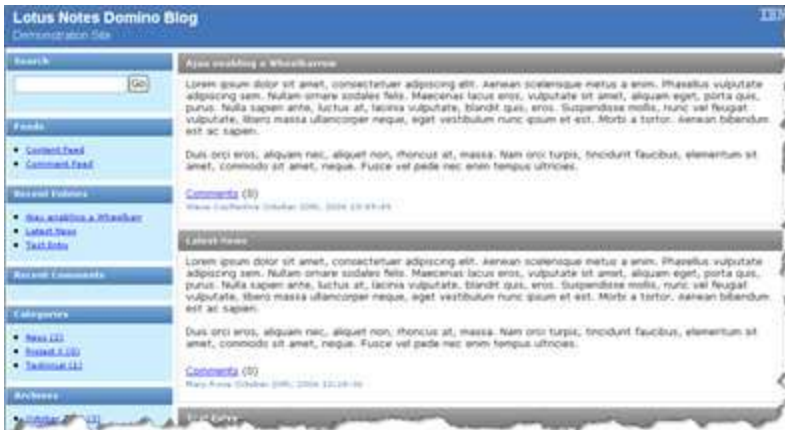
Lotus Notes Domino Blog
Demonstration Site

IBM

Search

Go

Feeds

- Content Feed
- Comment Feed

Recent Entries

- Ajax enabling a Wheelbarrow
- Latest News
- Test Entry

Recent Comments

Categories

- News (2)
- Project X (3)
- Technical (1)

Archives

- October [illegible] (3)

Ajax enabling a Wheelbarrow

Lorem ipsum dolor sit amet, consectetuer adipiscing elit. Aenean scelerisque metus a enim. Phasellus vulputate adipiscing sem. Nullam ornare sodales felis. Maecenas lacus eros, vulputate sit amet, aliquam eget, porta quis, purus. Nulla sapien ante, luctus at, lacinia vulputate, blandit quis, eros. Suspendisse mollis, nunc vel feugiat vulputate, libero massa ullamcorper neque, eget vestibulum nunc ipsum et est. Morbi a tortor. Aenean bibendum est ac sapien.

Duis orci eros, aliquam nec, aliquet non, rhoncus at, massa. Nam orci turpis, tincidunt faucibus, elementum sit amet, commodo sit amet, neque. Fusce vel pede nec enim tempus ultricies.

Comments (0)
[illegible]

Latest News

Lorem ipsum dolor sit amet, consectetuer adipiscing elit. Aenean scelerisque metus a enim. Phasellus vulputate adipiscing sem. Nullam ornare sodales felis. Maecenas lacus eros, vulputate sit amet, aliquam eget, porta quis, purus. Nulla sapien ante, luctus at, lacinia vulputate, blandit quis, eros. Suspendisse mollis, nunc vel feugiat vulputate, libero massa ullamcorper neque, eget vestibulum nunc ipsum et est. Morbi a tortor. Aenean bibendum est ac sapien.

Duis orci eros, aliquam nec, aliquet non, rhoncus at, massa. Nam orci turpis, tincidunt faucibus, elementum sit amet, commodo sit amet, neque. Fusce vel pede nec enim tempus ultricies.

Comments (0)
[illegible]

Test Entry